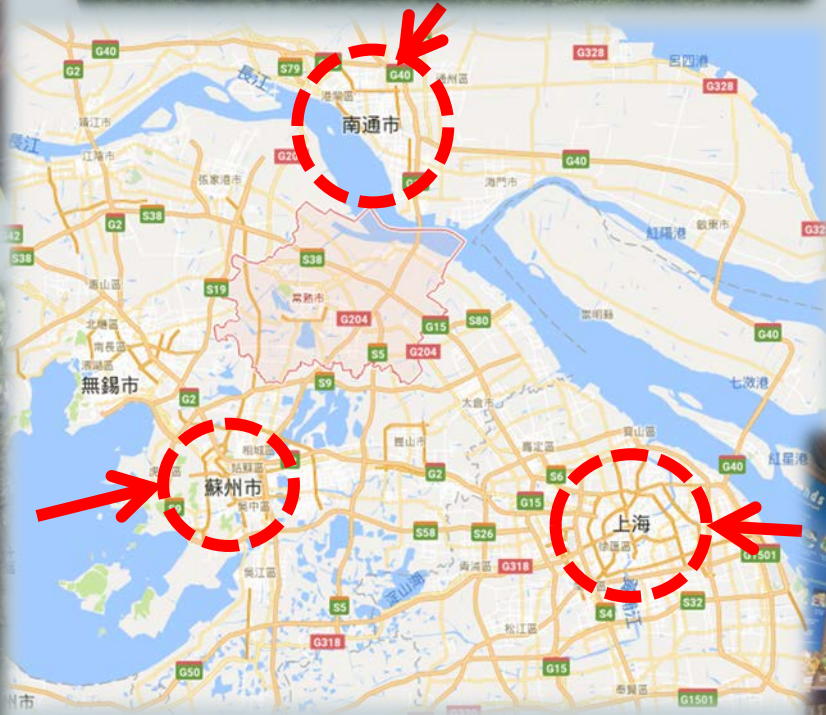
G40
G2
S79
長江
G40
港閘區
通州區
G328
呂四港
G328
靖江市
長江
南通市
江陰市
G2
G40
張家港市
海門市
S38
G2
紅陽港
啟東市
S38
S38
G32
惠山區
S19
常熟市
G204
G15
S80
崇明區
北塘區
南長區
濱湖區
S5
G204
G40
無錫市
G2
S9
七激港
太倉市
崑山市
嘉定區
寶山區
相城區
姑蘇區
G2
蘇州市
G15
S6
G40
紅星港
吳中區
S58
S26
上海
徐匯區
G1501
吳江區
青浦區
G318
S32
澱山湖
S4
S5
松江區
G318
G15
G50
奉賢區
G1501
湖州市